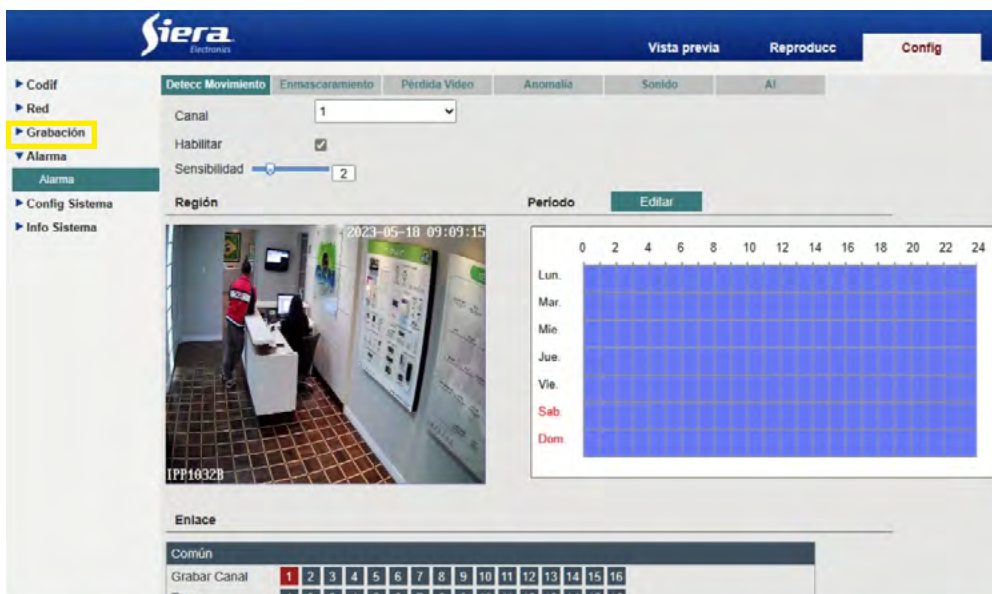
Siera
Electronics

Vista previa
Reproducc
Config

▶ Codif
▶ Red
▶ Grabación
▼ Alarma
Alarma
▶ Config Sistema
▶ Info Sistema

Detecc Movimiento
Enmascaramiento
Pérdida Video
Anomalía
Sonido
AI

Canal 1
Habilitar
Sensibilidad 2

Región
Periodo
Editar

2023-05-18 09:09:15
IPP1032B

0 2 4 6 8 10 12 14 16 18 20 22 24
Lun.
Mar.
Mie.
Jue.
Vie.
Sab.
Dom.

Enlace

Común
Grabar Canal 1 2 3 4 5 6 7 8 9 10 11 12 13 14 15 16